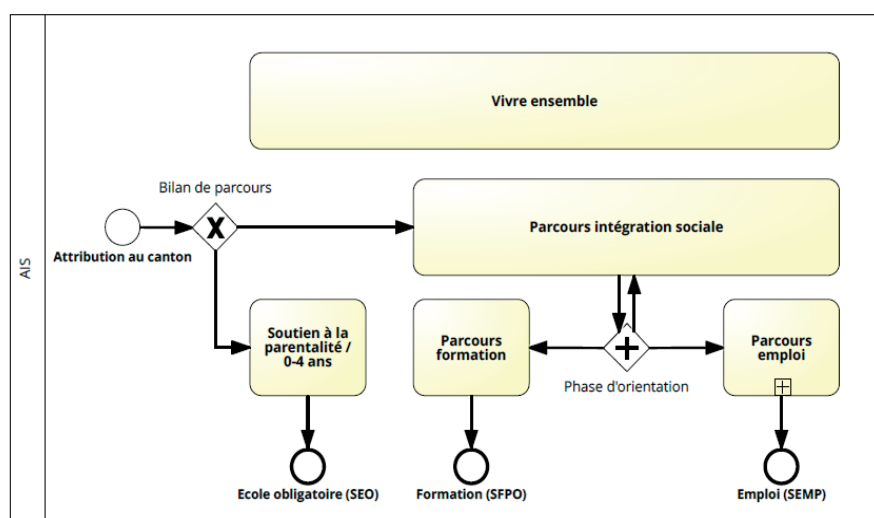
AIS

Vivre ensemble

Bilan de parcours

Attribution au canton

Parcours intégration sociale

Soutien à la parentalité / 0-4 ans

Parcours formation

Phase d'orientation

Parcours emploi

Ecole obligatoire (SEO)

Formation (SFPO)

Emploi (SEMP)